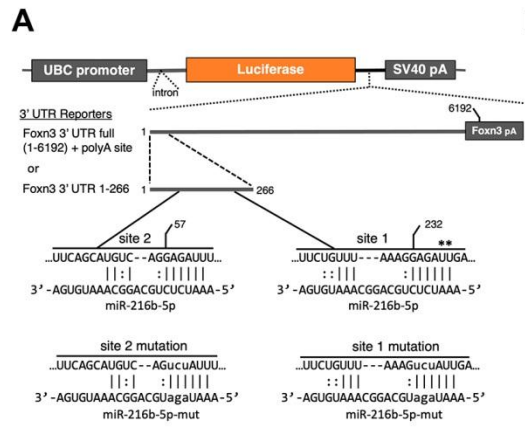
A

UBC promoter
intron
Luciferase
SV40 pA

3' UTR Reporters

Foxn3 3' UTR full (1-6192) + polyA site
or
Foxn3 3' UTR 1-266

1
6192
Foxn3 pA
1
266

site 2
57
...UUCAGCAUGUC--AGGAGAUUU...
| | : |     : | | | | | |
3'-AGUGUAAACGGACGUCUCUAAA-5'
miR-216b-5p

site 1
232
**
...UUCUGUUU---AAAGGAGAUUGA...
: : | | |     : | | | | | |
3'-AGUGUAAACGGACGUCUCUAAA-5'
miR-216b-5p

site 2 mutation
...UUCAGCAUGUC--AGucuAUUU...
| | : |     : | | | | | |
3'-AGUGUAAACGGACGUagaUAAA-5'
miR-216b-5p-mut

site 1 mutation
...UUCUGUUU---AAAGucuAUUGA...
: : | | |     : | | | | | |
3'-AGUGUAAACGGACGUagaUAAA-5'
miR-216b-5p-mut